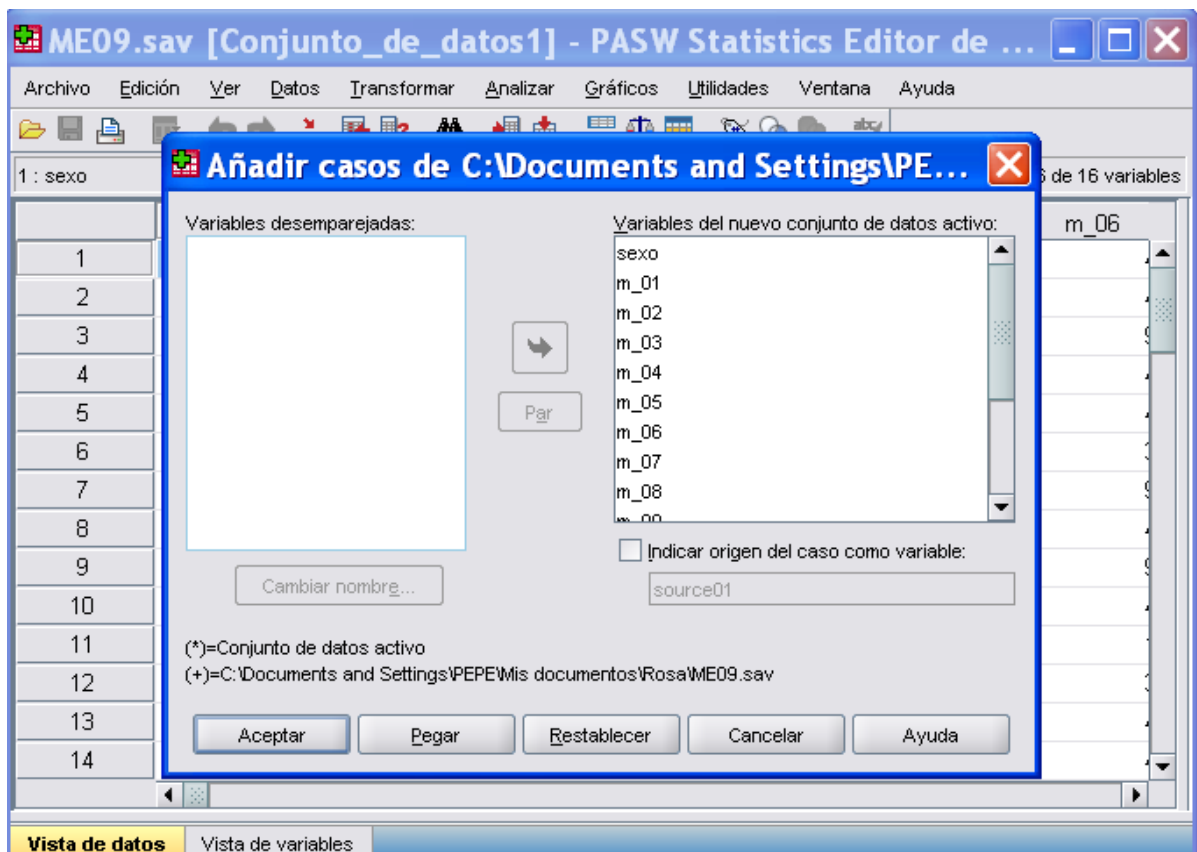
ME09.sav [Conjunto_de_datos1] - PASW Statistics Editor de ...

Archivo Edición Ver Datos Transformar Analizar Gráficos Utilidades Ventana Ayuda

1 : sexo

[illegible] de 16 variables

m_06

1
2
3
4
5
6
7
8
9
10
11
12
13
14

Añadir casos de C:\Documents and Settings\PE...

Variables desemparejadas:

Variables del nuevo conjunto de datos activo:

sexo
m_01
m_02
m_03
m_04
m_05
m_06
m_07
m_08
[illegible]

Par

Cambiar nombre...

Indicar origen del caso como variable:

source01

(*)=Conjunto de datos activo
(+)=C:\Documents and Settings\PEPE\Mis documentos\Rosa\ME09.sav

Aceptar Pegar Restablecer Cancelar Ayuda

Vista de datos Vista de variables